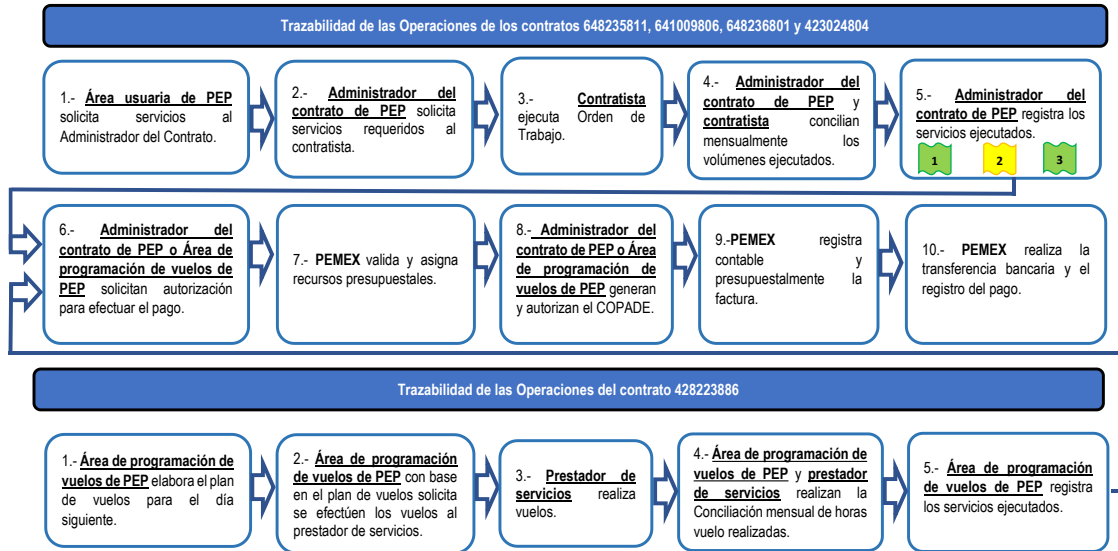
Trazabilidad de las Operaciones de los contratos 648235811, 641009806, 648236801 y 423024804

1.- Área usuaria de PEP solicita servicios al Administrador del Contrato.

2.- Administrador del contrato de PEP solicita servicios requeridos al contratista.

3.- Contratista ejecuta Orden de Trabajo.

4.- Administrador del contrato de PEP y contratista concilian mensualmente los volúmenes ejecutados.

5.- Administrador del contrato de PEP registra los servicios ejecutados.

1

2

3

6.- Administrador del contrato de PEP o Área de programación de vuelos de PEP solicitan autorización para efectuar el pago.

7.- PEMEX valida y asigna recursos presupuestales.

8.- Administrador del contrato de PEP o Área de programación de vuelos de PEP generan y autorizan el COPADE.

9.-PEMEX registra contable y presupuestalmente la factura.

10.- PEMEX realiza la transferencia bancaria y el registro del pago.

Trazabilidad de las Operaciones del contrato 428223886

1.- Área de programación de vuelos de PEP elabora el plan de vuelos para el día siguiente.

2.- Área de programación de vuelos de PEP con base en el plan de vuelos solicita se efectúen los vuelos al prestador de servicios.

3.- Prestador de servicios realiza vuelos.

4.- Área de programación de vuelos de PEP y prestador de servicios realizan la Conciliación mensual de horas vuelo realizadas.

5.- Área de programación de vuelos de PEP registra los servicios ejecutados.